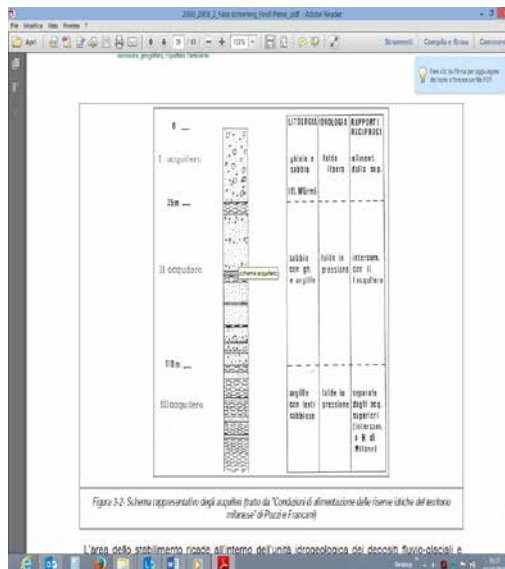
2000_2008_2_fase screening_Vecchi Pieve_.pdf - Adobe Reader

File Modifica Vista Finestra ?

Apri

135%

Strumenti Compila e firma Commento

Fare clic su Firma per aggiungere del testo o firmare un file PDF.

0

I acquifero

25m

II acquifero

schema acquifero

110m

III acquifero

| LITOLOGIA | IDROLOGIA | RAPPORTI RECIPROCI |
|---|---|---|
| ghiaia e sabbie (Fl. Würm) | falda libera | aliment. dalla sup. |
| sabbie con gh. e argille | falde in pressione | intercom. con il I acquifero |
| argille con lenti sabbiose | falde in pressione | separate dagli acq. superiori (intercom. a N di Milano) |

Figura 3-2: Schema rappresentativo degli acquiferi (tratto da "Condizioni di alimentazione delle riserve idriche del territorio milanese" di Pozzi e Francani)

L'area dello stabilimento ricade all'interno dell'unità idrogeologica dei depositi fluvio-glaciali e